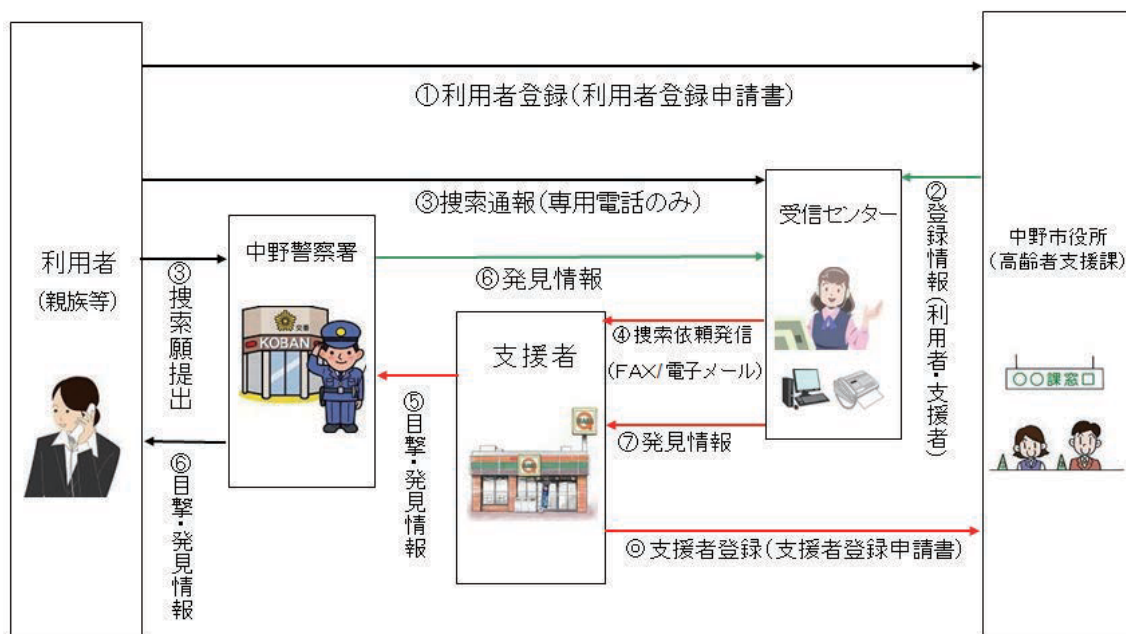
①利用者登録(利用者登録申請書)

③捜索通報(専用電話のみ)

受信センター

②登録情報(利用者・支援者)

中野市役所(高齢者支援課)

利用者(親族等)

③捜索願提出

中野警察署

KOBAN

⑥発見情報

支援者

④捜索依頼発信(FAX/電子メール)

○○課窓口

⑤目撃・発見情報

⑦発見情報

⑥目撃・発見情報

⓪支援者登録(支援者登録申請書)